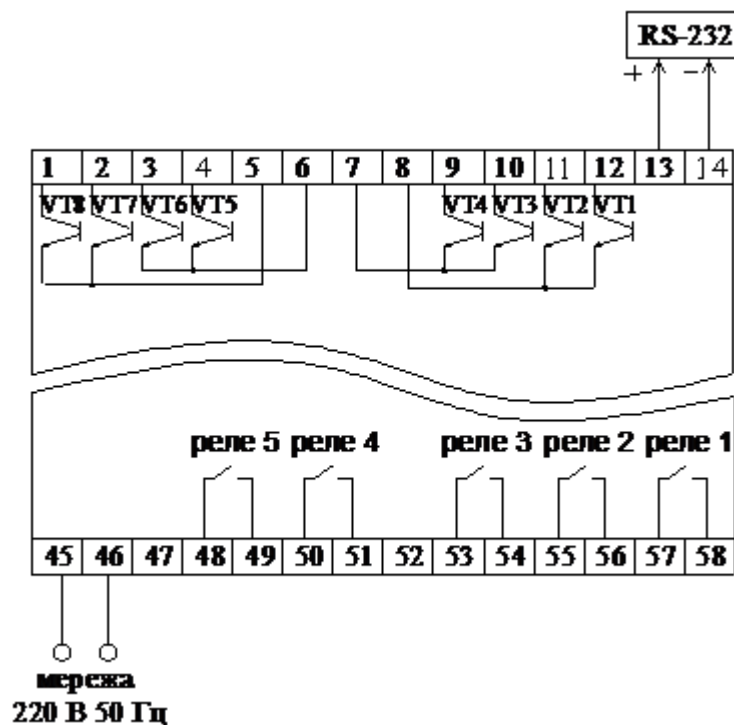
RS-232

+ −

| 1 | 2 | 3 | 4 | 5 | 6 | 7 | 8 | 9 | 10 | 11 | 12 | 13 | 14 |
|---|---|---|---|---|---|---|---|---|---|---|---|---|---|

VT8 VT7 VT6 VT5

VT4 VT3 VT2 VT1

реле 5 реле 4

реле 3 реле 2 реле 1

| 45 | 46 | 47 | 48 | 49 | 50 | 51 | 52 | 53 | 54 | 55 | 56 | 57 | 58 |
|---|---|---|---|---|---|---|---|---|---|---|---|---|---|

мережа
220 В 50 Гц